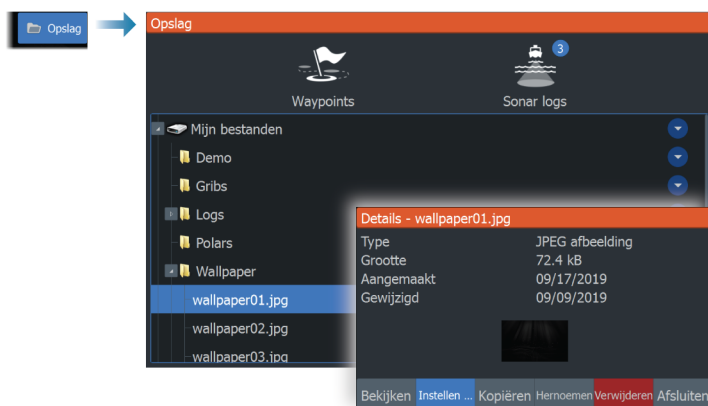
Opslag

Opslag

Waypoints

3

Sonar logs

Mijn bestanden

Demo

Gribs

Logs

Polars

Wallpaper

wallpaper01.jpg

wallpaper02.jpg

wallpaper03.jpg

Details - wallpaper01.jpg

| Type | JPEG afbeelding |
|---|---|
| Grootte | 72.4 kB |
| Aangemaakt | 09/17/2019 |
| Gewijzigd | 09/09/2019 |

Bekijken | Instellen ... | Kopiëren | Hernoemen | Verwijderen | Afsluiten